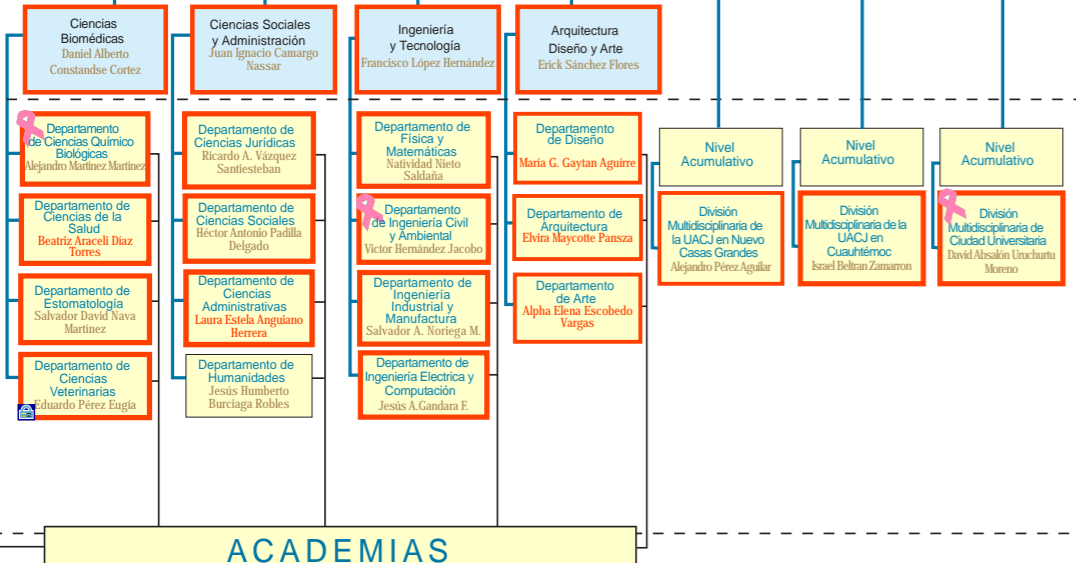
Ciencias Biomédicas
Daniel Alberto Constandse Cortez

Departamento de Ciencias Químico Biológicas
Alejandro Martínez Martínez

Departamento de Ciencias de la Salud
Beatriz Araceli Díaz Torres

Departamento de Estomatología
Salvador David Nava Martínez

Departamento de Ciencias Veterinarias
Eduardo Pérez Eugia

Ciencias Sociales y Administración
Juan Ignacio Camargo Nassar

Departamento de Ciencias Jurídicas
Ricardo A. Vázquez Santiesteban

Departamento de Ciencias Sociales
Héctor Antonio Padilla Delgado

Departamento de Ciencias Administrativas
Laura Estela Anguiano Herrera

Departamento de Humanidades
Jesús Humberto Burciaga Robles

Ingeniería y Tecnología
Francisco López Hernández

Departamento de Física y Matemáticas
Natividad Nieto Saldaña

Departamento de Ingeniería Civil y Ambiental
Víctor Hernández Jacobo

Departamento de Ingeniería Industrial y Manufactura
Salvador A. Noriega M.

Departamento de Ingeniería Eléctrica y Computación
Jesús A.Gandara F.

Arquitectura Diseño y Arte
Erick Sánchez Flores

Departamento de Diseño
María G. Gaytan Aguirre

Departamento de Arquitectura
Elvira Maycotte Pansza

Departamento de Arte
Alpha Elena Escobedo Vargas

Nivel Acumulativo

División Multidisciplinaria de la UACJ en Nuevo Casas Grandes
Alejandro Pérez Aguilar

Nivel Acumulativo

División Multidisciplinaria de la UACJ en Cuauhtémoc
Israel Beltran Zamarron

Nivel Acumulativo

División Multidisciplinaria de Ciudad Universitaria
David Absalón Uruchurtu Moreno

ACADEMIAS